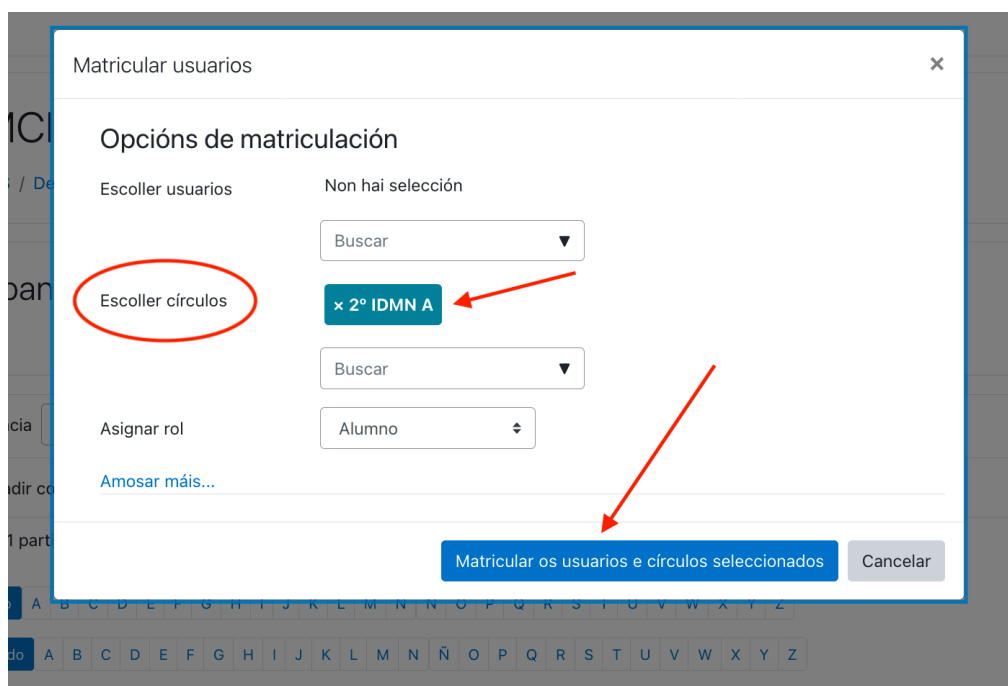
Matricular usuarios

×

Opcións de matriculación

Escoller usuarios

Non hai selección

Buscar ▼

Escoller círculos

× 2º IDMN A

Buscar ▼

Asignar rol

Alumno

Amosar máis...

Matricular os usuarios e círculos seleccionados

Cancelar

MC

/ De

oan

ncia

adir co

1 part

A B C D E F G H I J K L M N Ñ O P Q R S T U V W X Y Z

do A B C D E F G H I J K L M N Ñ O P Q R S T U V W X Y Z